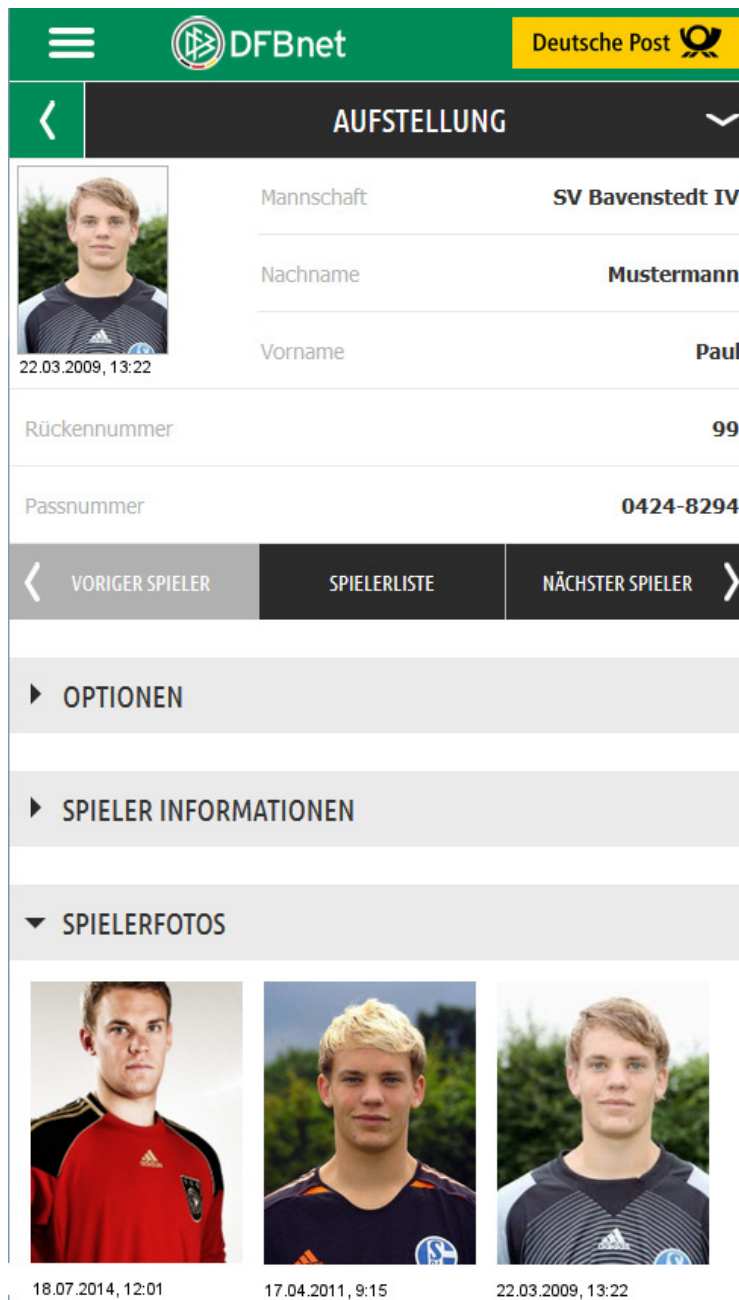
DFBnet

Deutsche Post

AUFSTELLUNG

22.03.2009, 13:22

| | |
|---|---|
| Mannschaft | SV Bavenstedt IV |
| Nachname | Mustermann |
| Vorname | Paul |
| Rückennummer | 99 |
| Passnummer | 0424-8294 |

VORIGER SPIELER

SPIELERLISTE

NÄCHSTER SPIELER

OPTIONEN

SPIELER INFORMATIONEN

SPIELERFOTOS

18.07.2014, 12:01

17.04.2011, 9:15

22.03.2009, 13:22